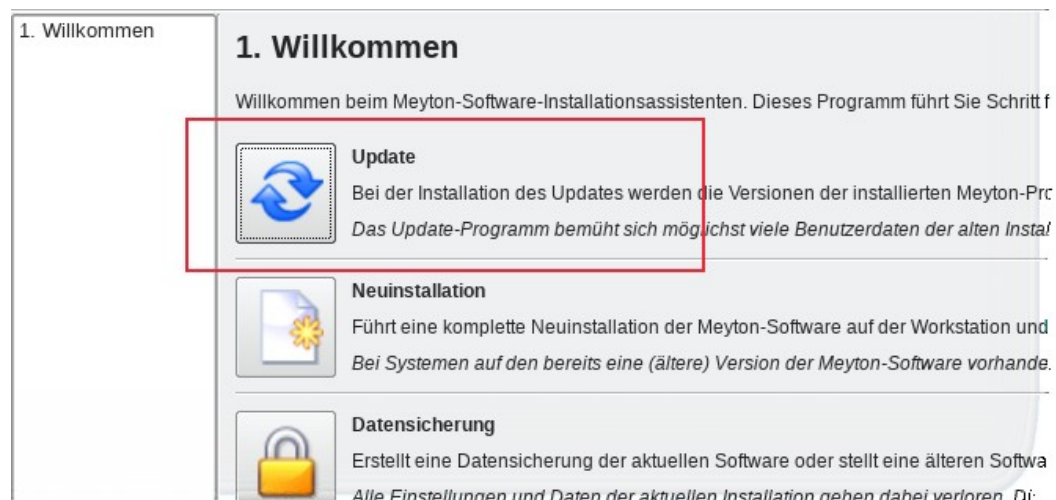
1. Willkommen

1. Willkommen

Willkommen beim Meyton-Software-Installationsassistenten. Dieses Programm führt Sie Schritt f

Update

Bei der Installation des Updates werden die Versionen der installierten Meyton-Pro

Das Update-Programm bemüht sich möglichst viele Benutzerdaten der alten Instal

Neuinstallation

Führt eine komplette Neuinstallation der Meyton-Software auf der Workstation und

Bei Systemen auf den bereits eine (ältere) Version der Meyton-Software vorhande

Datensicherung

Erstellt eine Datensicherung der aktuellen Software oder stellt eine älteren Softwa

Alle Einstellungen und Daten der aktuellen Installation gehen dabei verloren. Di